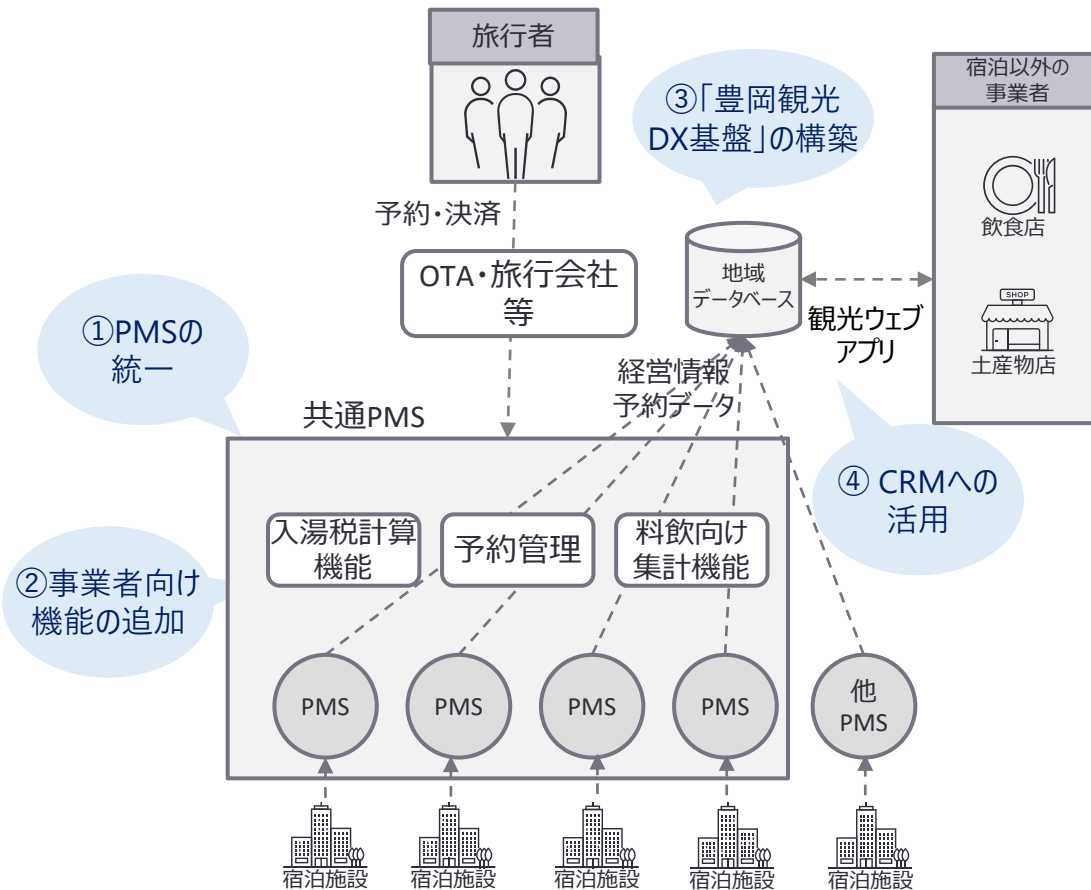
旅行者

③「豊岡観光DX基盤」の構築

宿泊以外の事業者

飲食店

土産物店

SHOP

予約・決済

OTA・旅行会社等

地域データベース

観光ウェブアプリ

①PMSの統一

経営情報予約データ

共通PMS

④ CRMへの活用

入湯税計算機能

予約管理

料飲向け集計機能

②事業者向け機能の追加

PMS

PMS

PMS

PMS

他PMS

宿泊施設

宿泊施設

宿泊施設

宿泊施設

宿泊施設